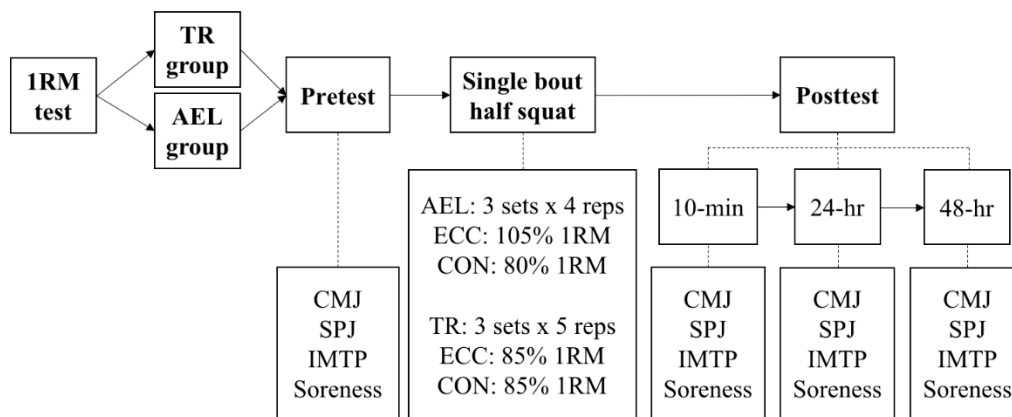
1RM test

TR group

AEL group

Pretest

Single bout half squat

Posttest

AEL: 3 sets x 4 reps
ECC: 105% 1RM
CON: 80% 1RM

TR: 3 sets x 5 reps
ECC: 85% 1RM
CON: 85% 1RM

10-min

24-hr

48-hr

CMJ
SPJ
IMTP
Soreness

CMJ
SPJ
IMTP
Soreness

CMJ
SPJ
IMTP
Soreness

CMJ
SPJ
IMTP
Soreness